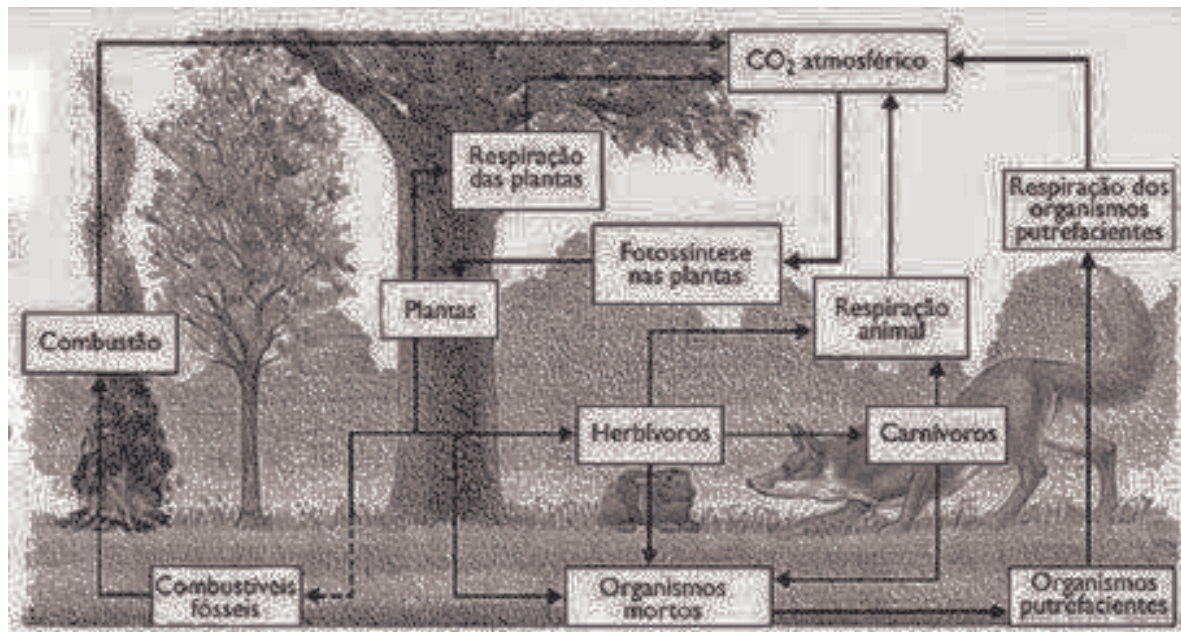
$CO_2$ atmosférico

Respiração das plantas

Respiração dos organismos putrefacientes

Fotossíntese nas plantas

Plantas

Respiração animal

Combustão

Herbívoros

Carnívoros

Combustíveis fósseis

Organismos mortos

Organismos putrefacientes